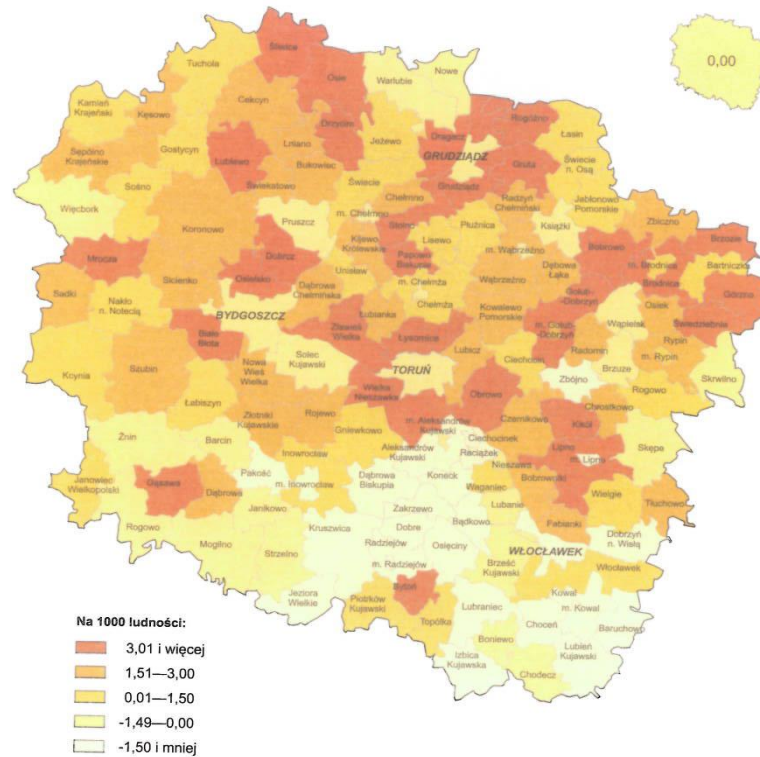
0,00

Sośno
Tuchola
Kamień Krajeński
Kęsowo
Sępólno Krajeńskie
Gostycyn
Cekcyn
Śliwice
Osie
Warlubie
Nowe
Lniano
Drzycim
Lubiewo
Bukowiec
Jeżewo
Dragacz
Rogóźno
Łasin
GRUDZIĄDZ
Gruta
Świecie n. Osą
Świekatowo
Świecie
Grudziądz
Radzyń Chełmiński
Jabłonowo Pomorskie
Więcbork
Pruszcz
Chełmno
m. Chełmno
Stolno
Płużnica
Książki
Zbiczno
Brzozie
Koronowo
Kijewo Królewskie
Lisewo
m. Wąbrzeźno
Bobrowo
m. Brodnica
Bartniczka
Mrocza
Dobrcz
Papowo Biskupie
Wąbrzeźno
Dębowa Łąka
Brodnica
Górzno
Sadki
Sicienko
Osielsko
Unisław
m. Chełmża
Golub-Dobrzyń
Osiek
Nakło n. Notecią
Dąbrowa Chełmińska
Chełmża
Kowalewo Pomorskie
m. Golub-Dobrzyń
Świedziebnia
BYDGOSZCZ
Łubianka
Wąpielsk
Rypin
Zławieś Wielka
Łysomice
Radomin
m. Rypin
Białe Błota
Lubicz
Ciechocin
Brzuze
Skrwilno
Kcynia
Szubin
Nowa Wieś Wielka
Solec Kujawski
TORUŃ
Zbójno
Rogowo
Wielka Nieszawka
Obrowo
Chrostkowo
Łabiszyn
Złotniki Kujawskie
Rojewo
m. Aleksandrów Kujawski
Czernikowo
Kikół
Skępe
Gniewkowo
Aleksandrów Kujawski
Ciechocinek
Lipno
m. Lipno
Żnin
Barcin
Inowrocław
Raciążek
Nieszawa
Tłuchowo
Pakość
m. Inowrocław
Dąbrowa Biskupia
Koneck
Waganiec
Bobrowniki
Wielgie
Janowiec Wielkopolski
Gąsawa
Dąbrowa
Lubanie
Janikowo
Zakrzewo
Bądkowo
Fabianki
Rogowo
Kruszwica
Dobre
Dobrzyń n. Wisłą
Mogilno
Strzelno
Radziejów
Osięciny
WŁOCŁAWEK
m. Radziejów
Brześć Kujawski
Włocławek
Jeziora Wielkie
Bytoń
Kowal
Piotrków Kujawski
Lubraniec
m. Kowal
Topólka
Choceń
Baruchowo
Boniewo
Lubień Kujawski
Izbica Kujawska
Chodecz

Na 1000 ludności:
3,01 i więcej
1,51—3,00
0,01—1,50
-1,49—0,00
-1,50 i mniej